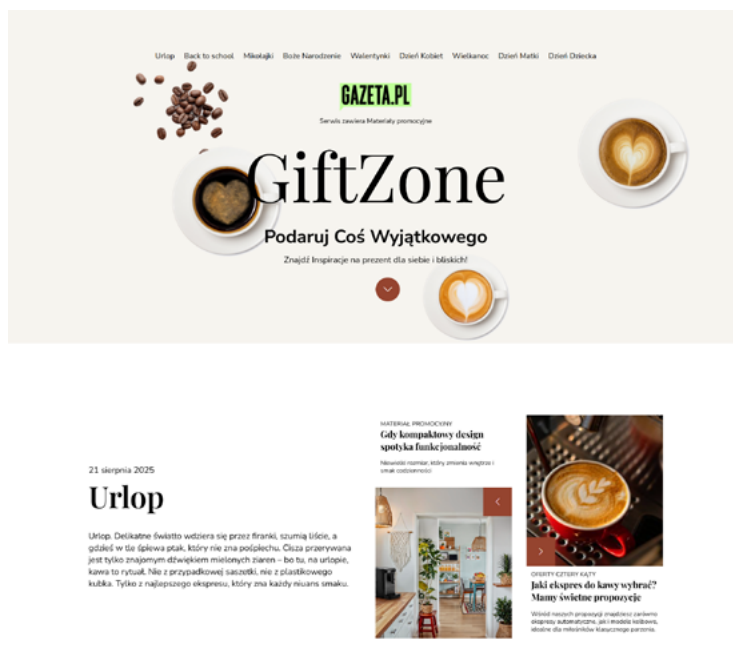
Urlop Back to school Mikołajki Boże Narodzenie Walentynki Dzień Kobiet Wielkanoc Dzień Matki Dzień Dziecka

GAZETA.PL

Serwis zawiera Materiały promocyjne

GiftZone

Podaruj Coś Wyjątkowego

Znajdź Inspiracje na prezent dla siebie i bliskich!

21 sierpnia 2025

Urlop

Urlop. Delikatne światło wdziera się przez firanki, szumią liście, a gdzieś w tle śpiewa ptak, który nie zna pośpiechu. Cisza przerywana jest tylko znajomym dźwiękiem mielonych ziaren – bo tu, na urlopie, kawa to rytuał. Nie z przypadkowej saszetki, nie z plastikowego kubka. Tylko z najlepszego ekspresu, który zna każdy niuans smaku.

MATERIAŁ PROMOCYJNY

Gdy kompaktowy design spotyka funkcjonalność

Niewielki rozmiar, który zmienia wnętrze i smak codzienności

OFERTY CZTERY KĄTY

Jaki ekspres do kawy wybrać? Mamy świetne propozycje

Wśród naszych propozycji znajdziesz zarówno ekspresy automatyczne, jak i modele kolbowe, idealne dla miłośników klasycznego parzenia.